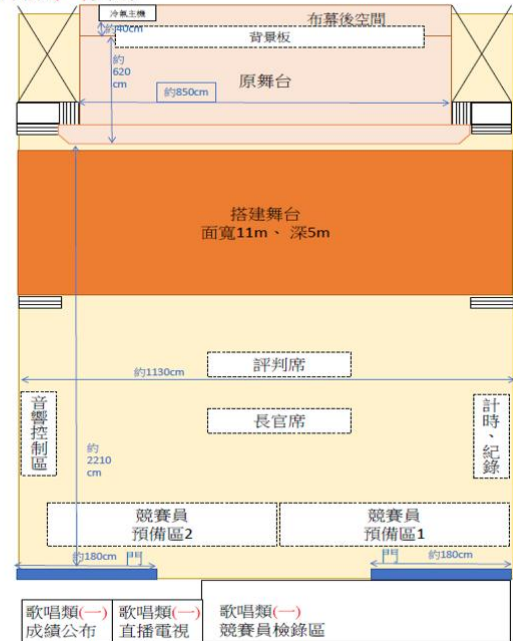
冷氣主機
約40cm
布幕後空間
背景板
約
620
cm
約850cm
原舞台

搭建舞台
面寬11m、 深5m

評判席
約1130cm
長官席
音響控制區
計時、紀錄
約
2210
cm

競賽員
預備區2
競賽員
預備區1
約180cm
門
門
約180cm

歌唱類(一)
成績公布
歌唱類(一)
直播電視
歌唱類(一)
競賽員檢錄區